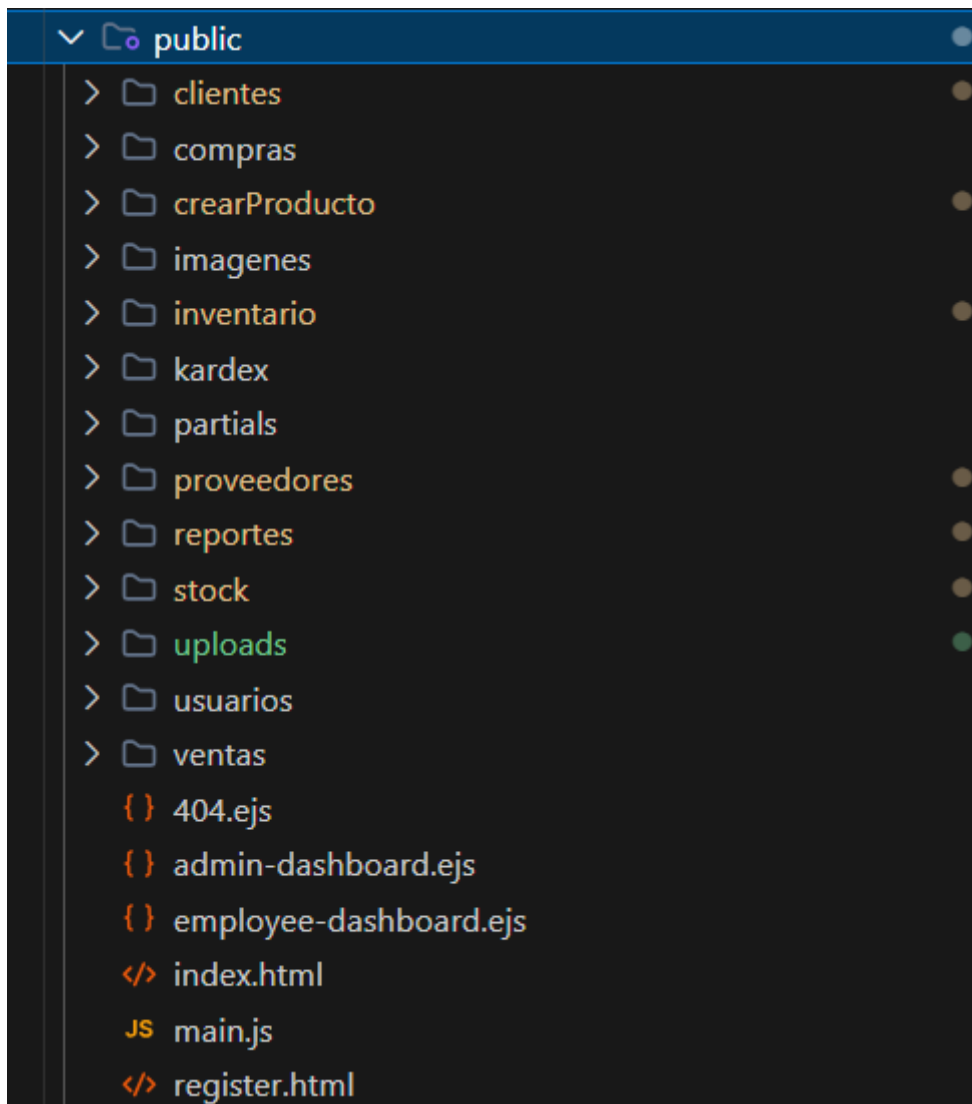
public
clientes
compras
crearProducto
imagenes
inventario
kardex
partials
proveedores
reportes
stock
uploads
usuarios
ventas
{ } 404.ejs
{ } admin-dashboard.ejs
{ } employee-dashboard.ejs
</> index.html
JS main.js
</> register.html